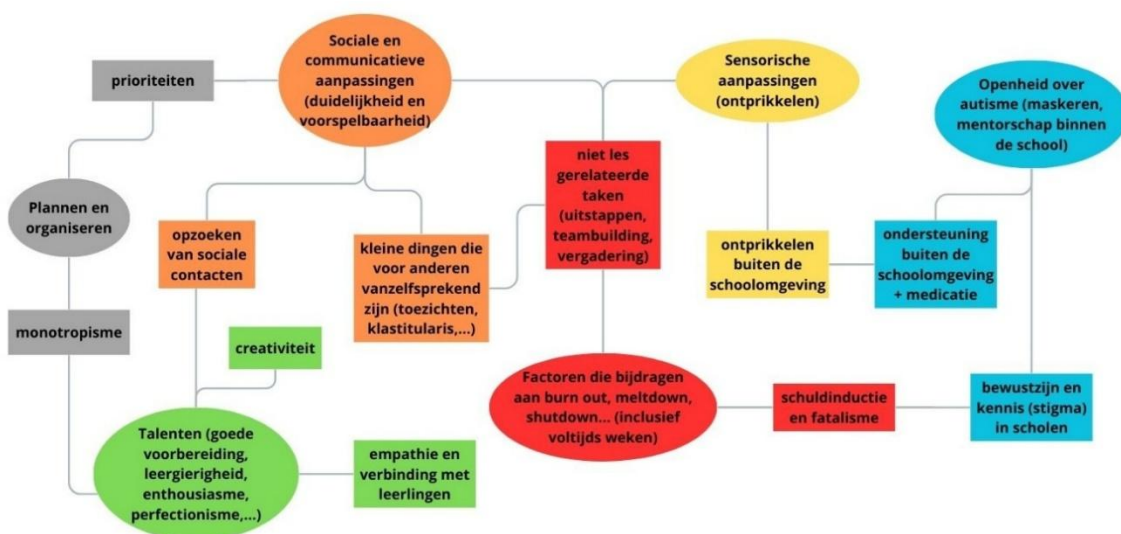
prioriteiten

Sociale en communicatieve aanpassingen (duidelijkheid en voorspelbaarheid)

Sensorische aanpassingen (ontprikkelen)

Openheid over autisme (maskeren, mentorschap binnen de school)

niet les gerelateerde taken (uitstappen, teambuilding, vergadering)

Plannen en organiseren

opzoeken van sociale contacten

kleine dingen die voor anderen vanzelfsprekend zijn (toezichten, klastitularis,...)

ontprikkelen buiten de schoolomgeving

ondersteuning buiten de schoolomgeving + medicatie

monotropisme

creativiteit

Factoren die bijdragen aan burn out, meltdown, shutdown... (inclusief voltijds weken)

schuldinductie en fatalisme

bewustzijn en kennis (stigma) in scholen

Talenten (goede voorbereiding, leergierigheid, enthousiasme, perfectionisme,...)

empathie en verbinding met leerlingen